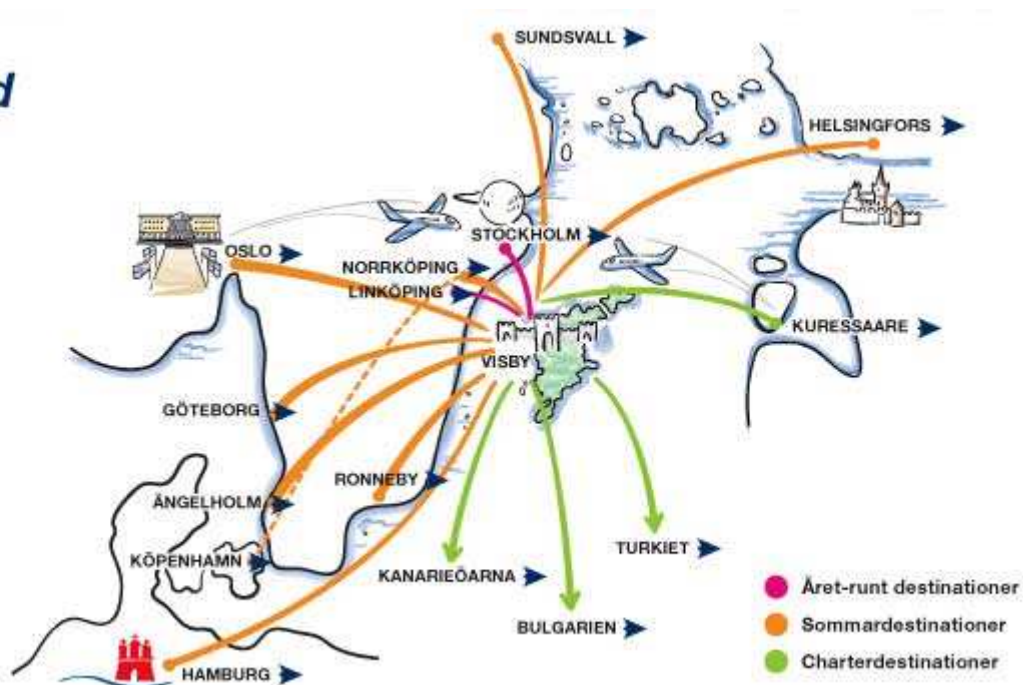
d

SUNDSVALL

HELSINGFORS

OSLO

STOCKHOLM

NORRKÖPING

LINKÖPING

KURESSAARE

VISBY

GÖTEBORG

RONNEBY

ÄNGELHOLM

KÖPENHAMN

TURKIET

KANARIEÖARNA

BULGARIEN

HAMBURG

Året-runt destinationer
Sommardestinationer
Charterdestinationer